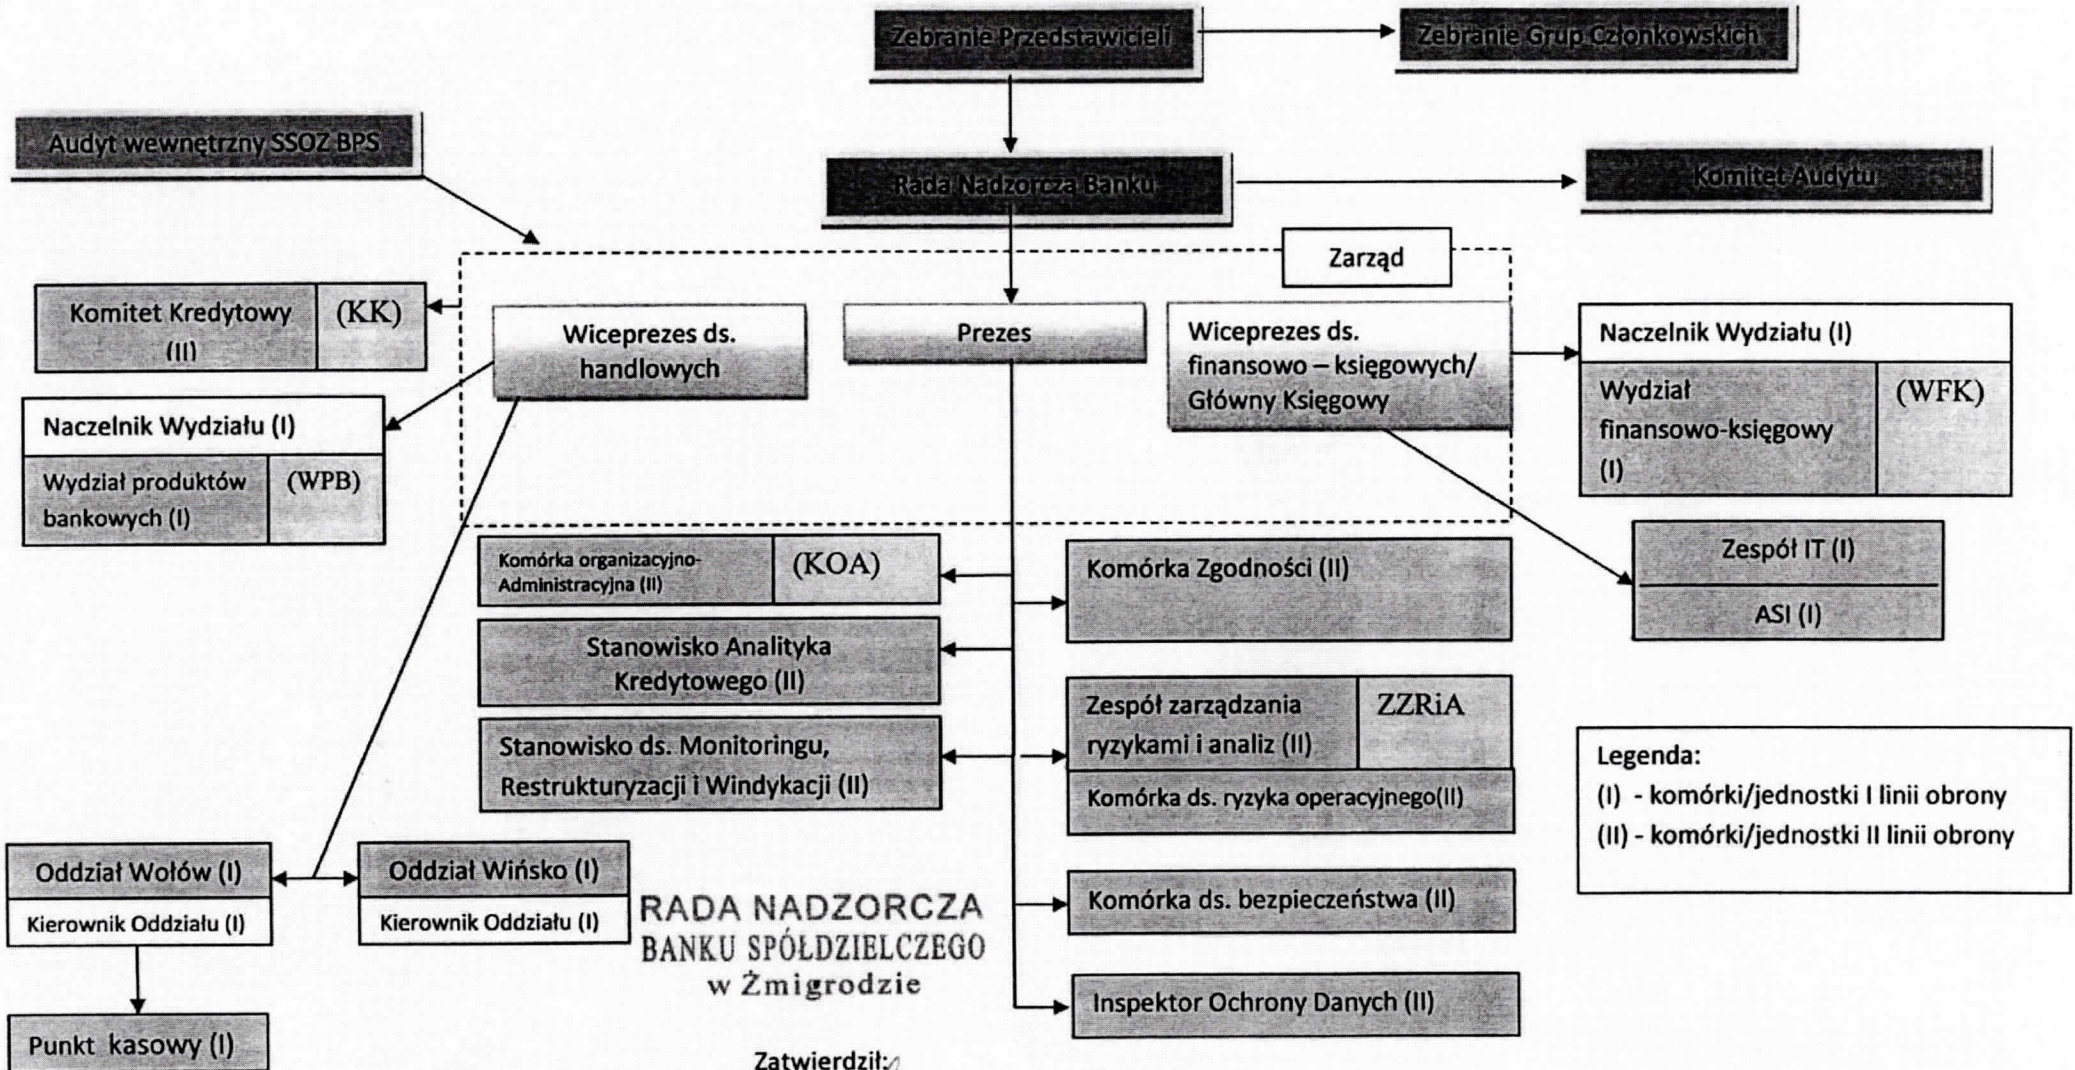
Zebranie Przedstawicieli

Zebranie Grup Członkowskich

Audyt wewnętrzny SSOZ BPS

Rada Nadzorcza Banku

Komitet Audytu

Zarząd

| Komitet Kredytowy (II) | (KK) |
|---|---|

Wiceprezes ds. handlowych

Prezes

Wiceprezes ds. finansowo – księgowych/ Główny Księgowy

| Naczelnik Wydziału (I) | |
|---|---|
| Wydział finansowo-księgowy (I) | (WFK) |

| Naczelnik Wydziału (I) | |
|---|---|
| Wydział produktów bankowych (I) | (WPB) |

| Komórka organizacyjno-Administracyjna (II) | (KOA) |
|---|---|

Komórka Zgodności (II)

| Zespół IT (I) |
|---|
| ASI (I) |

Stanowisko Analityka Kredytowego (II)

| Zespół zarządzania ryzykami i analiz (II) | ZZRiA |
|---|---|
| Komórka ds. ryzyka operacyjnego(II) | |

Stanowisko ds. Monitoringu, Restrukturyzacji i Windykacji (II)

Legenda:
(I) - komórki/jednostki I linii obrony
(II) - komórki/jednostki II linii obrony

| Oddział Wołów (I) |
|---|
| Kierownik Oddziału (I) |

| Oddział Wińsko (I) |
|---|
| Kierownik Oddziału (I) |

RADA NADZORCZA
BANKU SPÓŁDZIELCZEGO
w Żmigrodzie

Komórka ds. bezpieczeństwa (II)

Inspektor Ochrony Danych (II)

Punkt kasowy (I)

Zatwierdził: